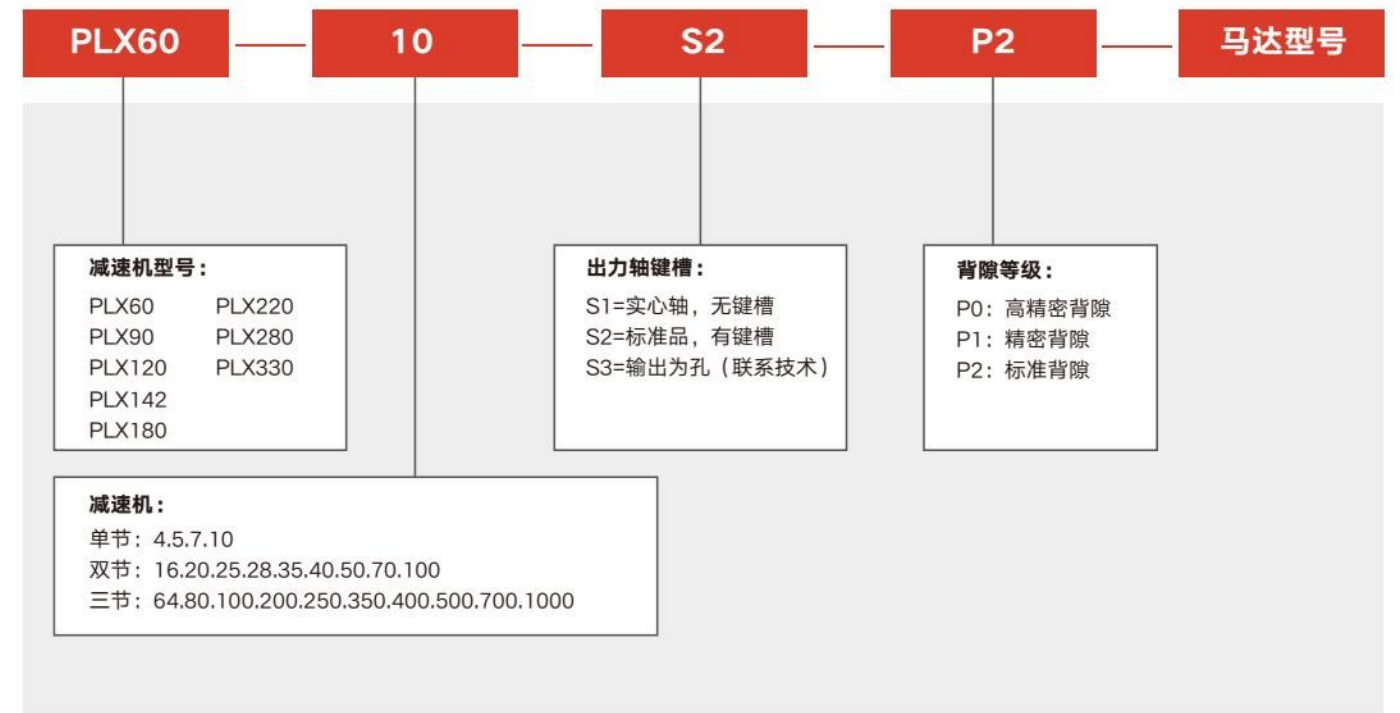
PLX60 — 10 — S2 — P2 — 马达型号

减速机型号：
PLX60 PLX220
PLX90 PLX280
PLX120 PLX330
PLX142
PLX180

出力轴键槽：
S1=实心轴，无键槽
S2=标准品，有键槽
S3=输出为孔（联系技术）

背隙等级：
P0：高精密背隙
P1：精密背隙
P2：标准背隙

减速机：
单节：4.5.7.10
双节：16.20.25.28.35.40.50.70.100
三节：64.80.100.200.250.350.400.500.700.1000